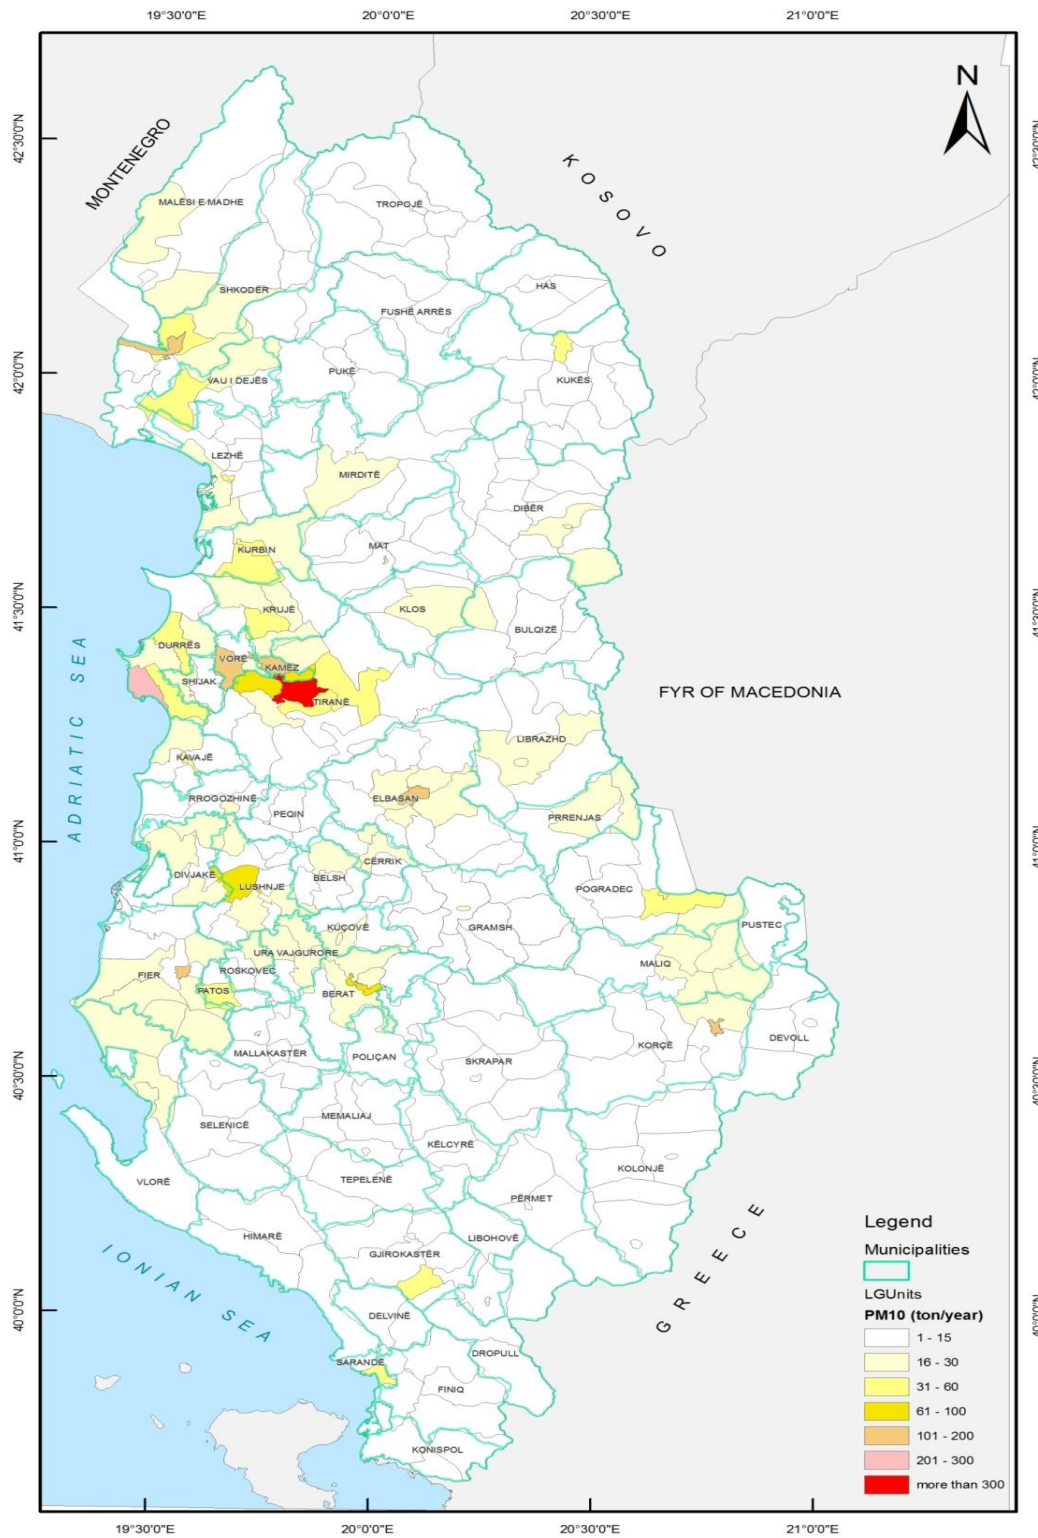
19°30'0"E
20°0'0"E
20°30'0"E
21°0'0"E

N

42°30'0"N
42°0'0"N
41°30'0"N
41°0'0"N
40°30'0"N
40°0'0"N

MONTENEGRO
KOSOVO
FYR OF MACEDONIA
ADRIATIC SEA
IONIAN SEA
GREECE

MALËSI E MADHE
TROPOJË
SHKODËR
HAS
FUSHË ARRËS
PUKË
VAU I DEJËS
KUKËS
LEZHË
MIRDITË
DIBËR
KURBIN
MAT
KRUJË
KLOS
BULQIZË
DURRËS
VORË
KAMEZ
SHIJAK
TIRANË
LIBRAZHD
KAVAJË
ELBASAN
RROGOZHINË
PEQIN
PRRENJAS
CËRRIK
DIVJAKË
LUSHNJE
BELSH
POGRADEC
PUSTEC
KUÇOVË
GRAMSH
URA VAJGURORE
ROSKOVEC
MALIQ
FIER
PATOS
BERAT
KORÇË
DEVOLL
MALLAKASTËR
POLIÇAN
SKRAPAR
SELENICË
MEMALIAJ
KËLCYRË
KOLONJË
VLORË
TEPELENË
PËRMET
HIMARË
LIBOHOVË
GJIROKASTËR
DELVINË
SARANDË
DROPULL
FINIQ
KONISPOL

Legend
Municipalities
LGUnits
PM10 (ton/year)
1 - 15
16 - 30
31 - 60
61 - 100
101 - 200
201 - 300
more than 300

19°30'0"E
20°0'0"E
20°30'0"E
21°0'0"E